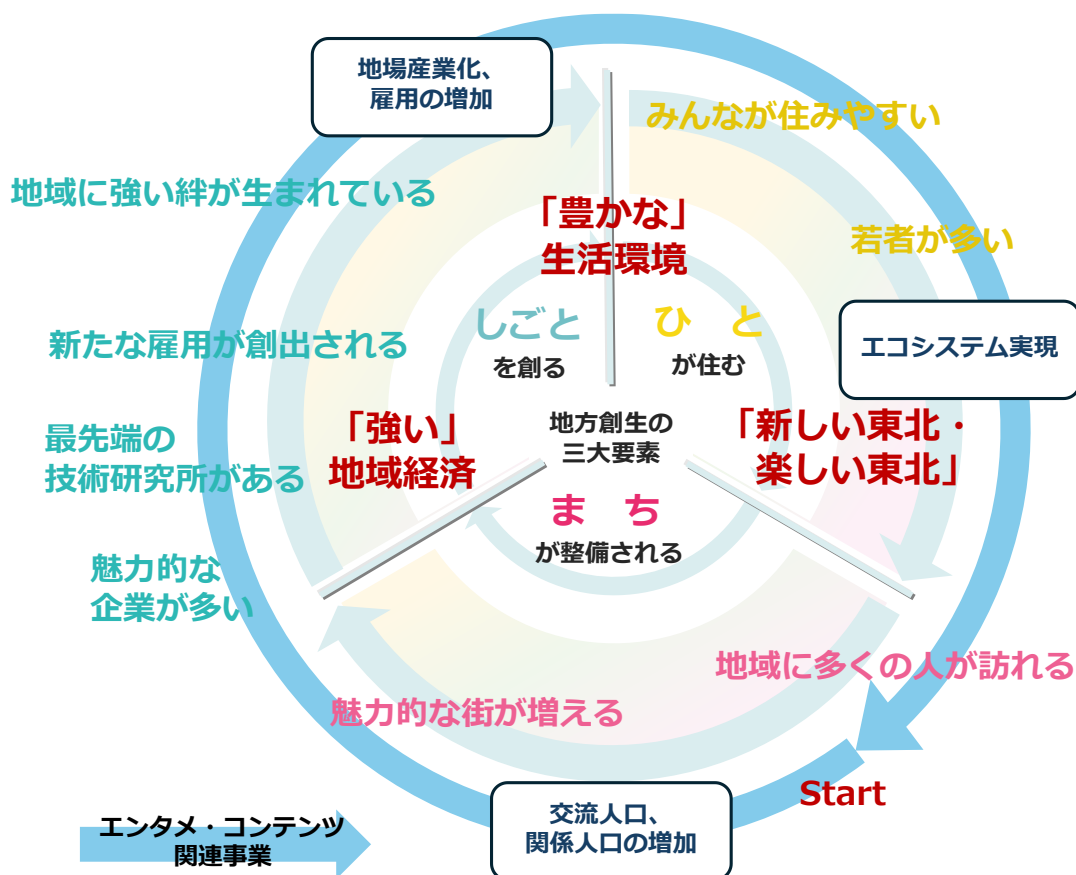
地場産業化、
雇用の増加

みんなが住みやすい

地域に強い絆が生まれている

「豊かな」
生活環境

若者が多い

しごと
を創る

ひ　と
が住む

エコシステム実現

新たな雇用が創出される

地方創生の
三大要素

最先端の
技術研究所がある

「強い」
地域経済

「新しい東北・
楽しい東北」

まち
が整備される

魅力的な
企業が多い

地域に多くの人が訪れる

魅力的な街が増える

Start

交流人口、
関係人口の増加

エンタメ・コンテンツ
関連事業